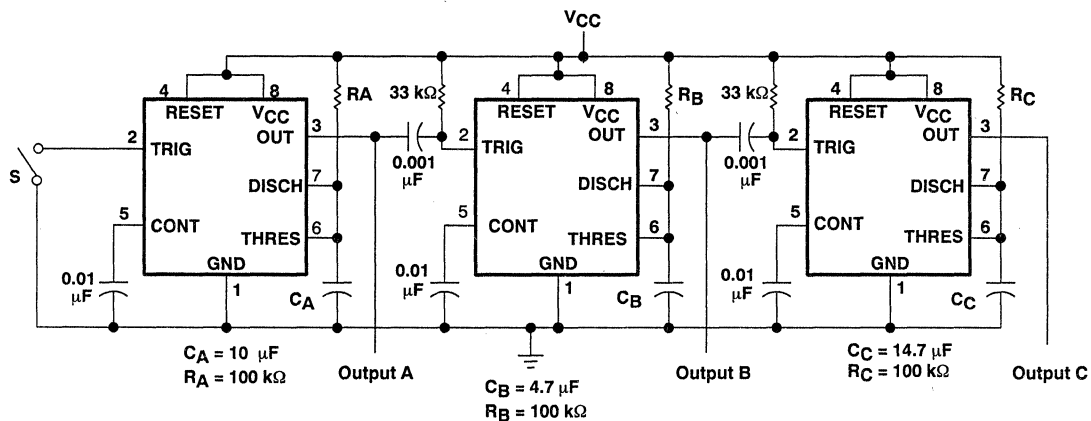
$V_{CC}$

4 8
RESET $V_{CC}$
2 TRIG
OUT 3
DISCH 7
5 CONT
THRES 6
GND
1
RA
0.01 μF
$C_A$

33 kΩ
0.001 μF
4 8
RESET $V_{CC}$
2 TRIG
OUT 3
DISCH 7
5 CONT
THRES 6
GND
1
$R_B$
0.01 μF
$C_B$

33 kΩ
0.001 μF
4 8
RESET $V_{CC}$
2 TRIG
OUT 3
DISCH 7
5 CONT
THRES 6
GND
1
$R_C$
0.01 μF
$C_C$

S

$C_A$ = 10 μF
$R_A$ = 100 kΩ

Output A

$C_B$ = 4.7 μF
$R_B$ = 100 kΩ

Output B

$C_C$ = 14.7 μF
$R_C$ = 100 kΩ

Output C